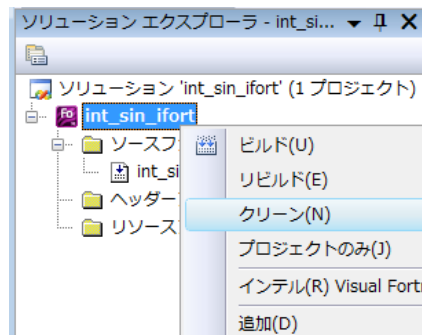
ソリューション エクスプローラ - int_si... ▾ ⊓ ✕

ソリューション 'int_sin_ifort' (1 プロジェクト)
int_sin_ifort
ソースフ
int_si
ヘッダー
リソース

ビルド(U)
リビルド(E)
クリーン(N)
プロジェクトのみ(J)
インテル(R) Visual Fortr
追加(D)